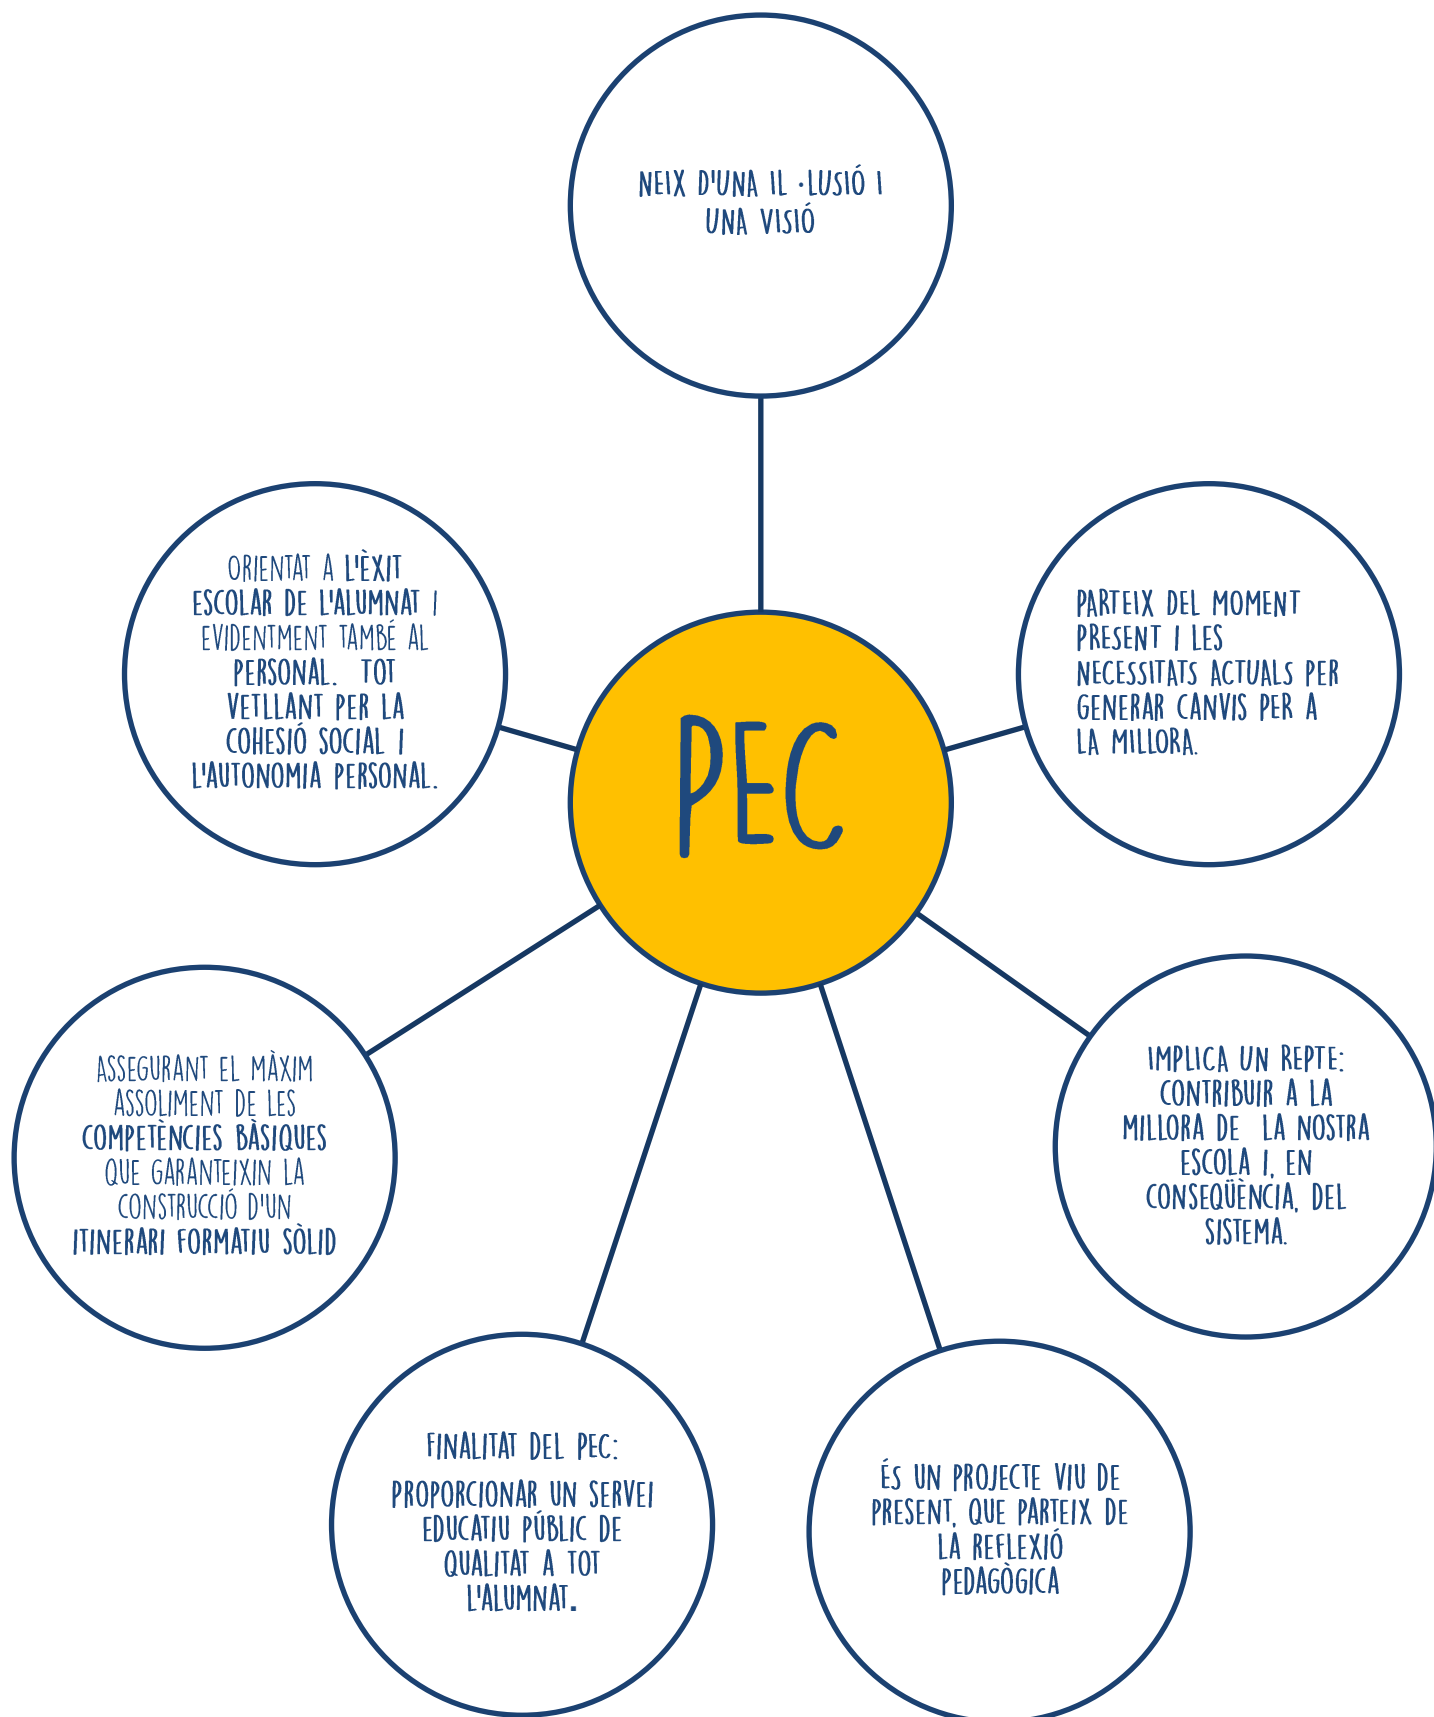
PEC

NEIX D'UNA IL ·LUSIÓ I UNA VISIÓ

PARTEIX DEL MOMENT PRESENT I LES NECESSITATS ACTUALS PER GENERAR CANVIS PER A LA MILLORA.

IMPLICA UN REPTE: CONTRIBUIR A LA MILLORA DE LA NOSTRA ESCOLA I, EN CONSEQÜÈNCIA, DEL SISTEMA.

ÉS UN PROJECTE VIU DE PRESENT, QUE PARTEIX DE LA REFLEXIÓ PEDAGÒGICA

FINALITAT DEL PEC:

PROPORCIONAR UN SERVEI EDUCATIU PÚBLIC DE QUALITAT A TOT L'ALUMNAT.

ASSEGURANT EL MÀXIM ASSOLIMENT DE LES COMPETÈNCIES BÀSIQUES QUE GARANTEIXIN LA CONSTRUCCIÓ D'UN ITINERARI FORMATIU SÒLID

ORIENTAT A L'ÈXIT ESCOLAR DE L'ALUMNAT I EVIDENTMENT TAMBÉ AL PERSONAL. TOT VETLLANT PER LA COHESIÓ SOCIAL I L'AUTONOMIA PERSONAL.